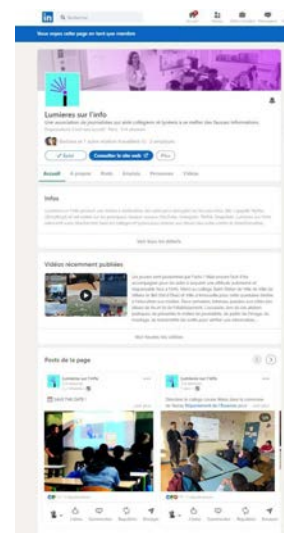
Rechercher

Vous voyez cette page en tant que membre

Lumieres sur l'info

Une association de journalistes qui aide collégiens et lycéens à se méfier des fausses informations

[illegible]

✓ Suivi

Consulter le site web

Plus

Accueil

À propos

Posts

Emplois

Personnes

Vidéos

Infos

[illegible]

Voir tous les détails

Vidéos récemment publiées

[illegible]

Voir toutes les vidéos

Posts de la page

Lumieres sur l'info

Lumieres sur l'info

SAVE THE DATE !

Département de l'Essonne

J'aime

Commenter

Republier

Envoyer

J'aime

Commenter

Republier

Envoyer